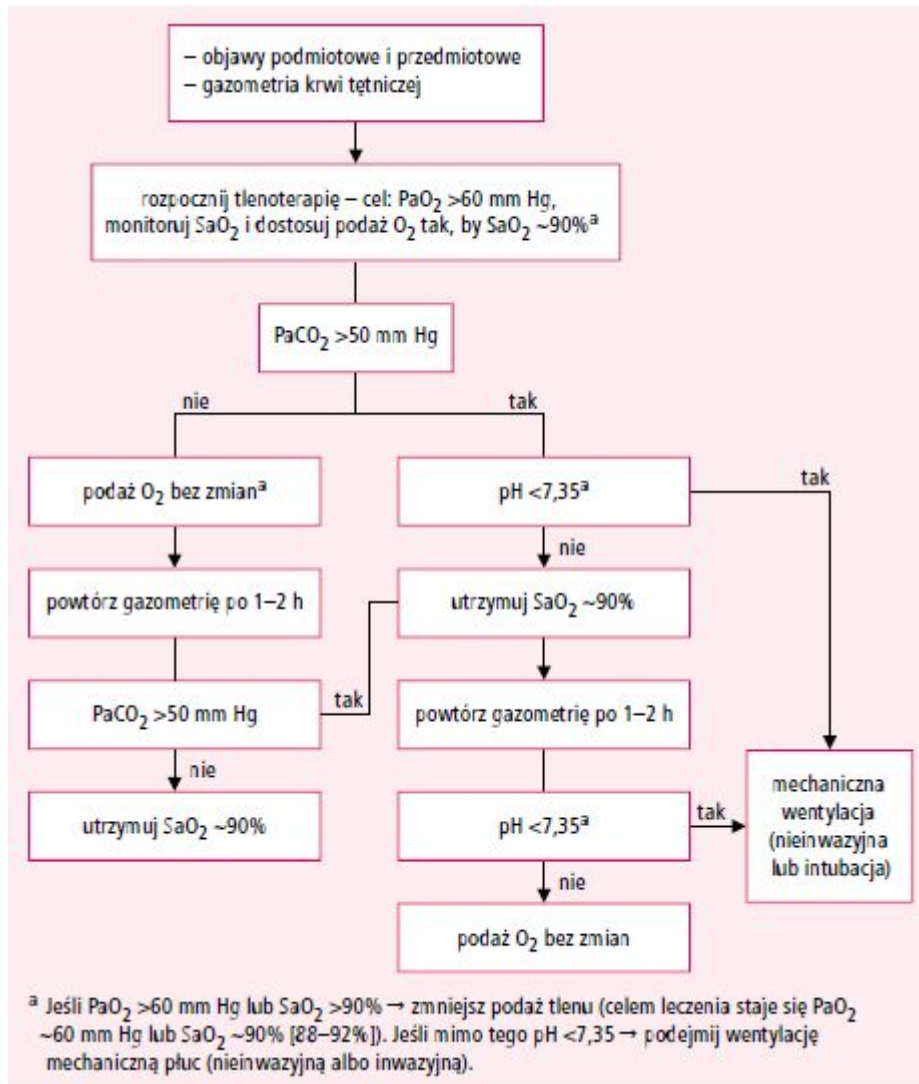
– objawy podmiotowe i przedmiotowe
– gazometria krwi tętniczej

rozpocznij tlenoterapię – cel: $PaO_2$ >60 mm Hg, monitoruj $SaO_2$ i dostosuj podaż $O_2$ tak, by $SaO_2$ ~90%$^a$

$PaCO_2$ >50 mm Hg

nie

tak

podaż $O_2$ bez zmian$^a$

pH <7,35$^a$

tak

nie

powtórz gazometrię po 1–2 h

utrzymuj $SaO_2$ ~90%

$PaCO_2$ >50 mm Hg

tak

powtórz gazometrię po 1–2 h

nie

utrzymuj $SaO_2$ ~90%

pH <7,35$^a$

tak

mechaniczna wentylacja (nieinwazyjna lub intubacja)

nie

podaż $O_2$ bez zmian

$^a$ Jeśli $PaO_2$ >60 mm Hg lub $SaO_2$ >90% → zmniejsz podaż tlenu (celem leczenia staje się $PaO_2$ ~60 mm Hg lub $SaO_2$ ~90% [88–92%]). Jeśli mimo tego pH <7,35 → podejmij wentylację mechaniczną płuc (nieinwazyjną albo inwazyjną).